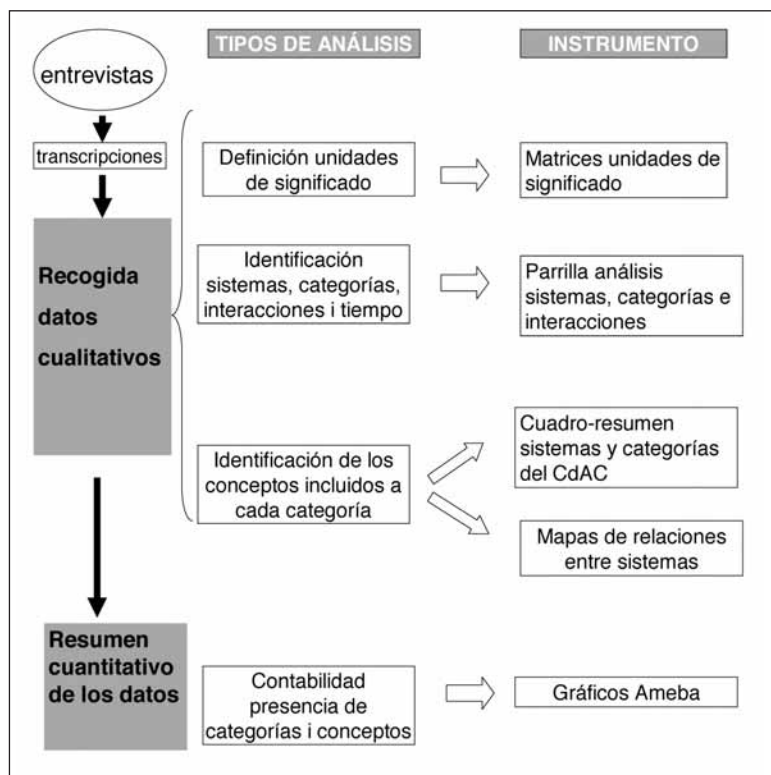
TIPOS DE ANÁLISIS

INSTRUMENTO

entrevistas

transcripciones

Recogida datos cualitativos

Definición unidades de significado

Matrices unidades de significado

Identificación sistemas, categorías, interacciones i tiempo

Parrilla análisis sistemas, categorías e interacciones

Identificación de los conceptos incluidos a cada categoría

Cuadro-resumen sistemas y categorías del CdAC

Mapas de relaciones entre sistemas

Resumen cuantitativo de los datos

Contabilidad presencia de categorías i conceptos

Gráficos Ameba